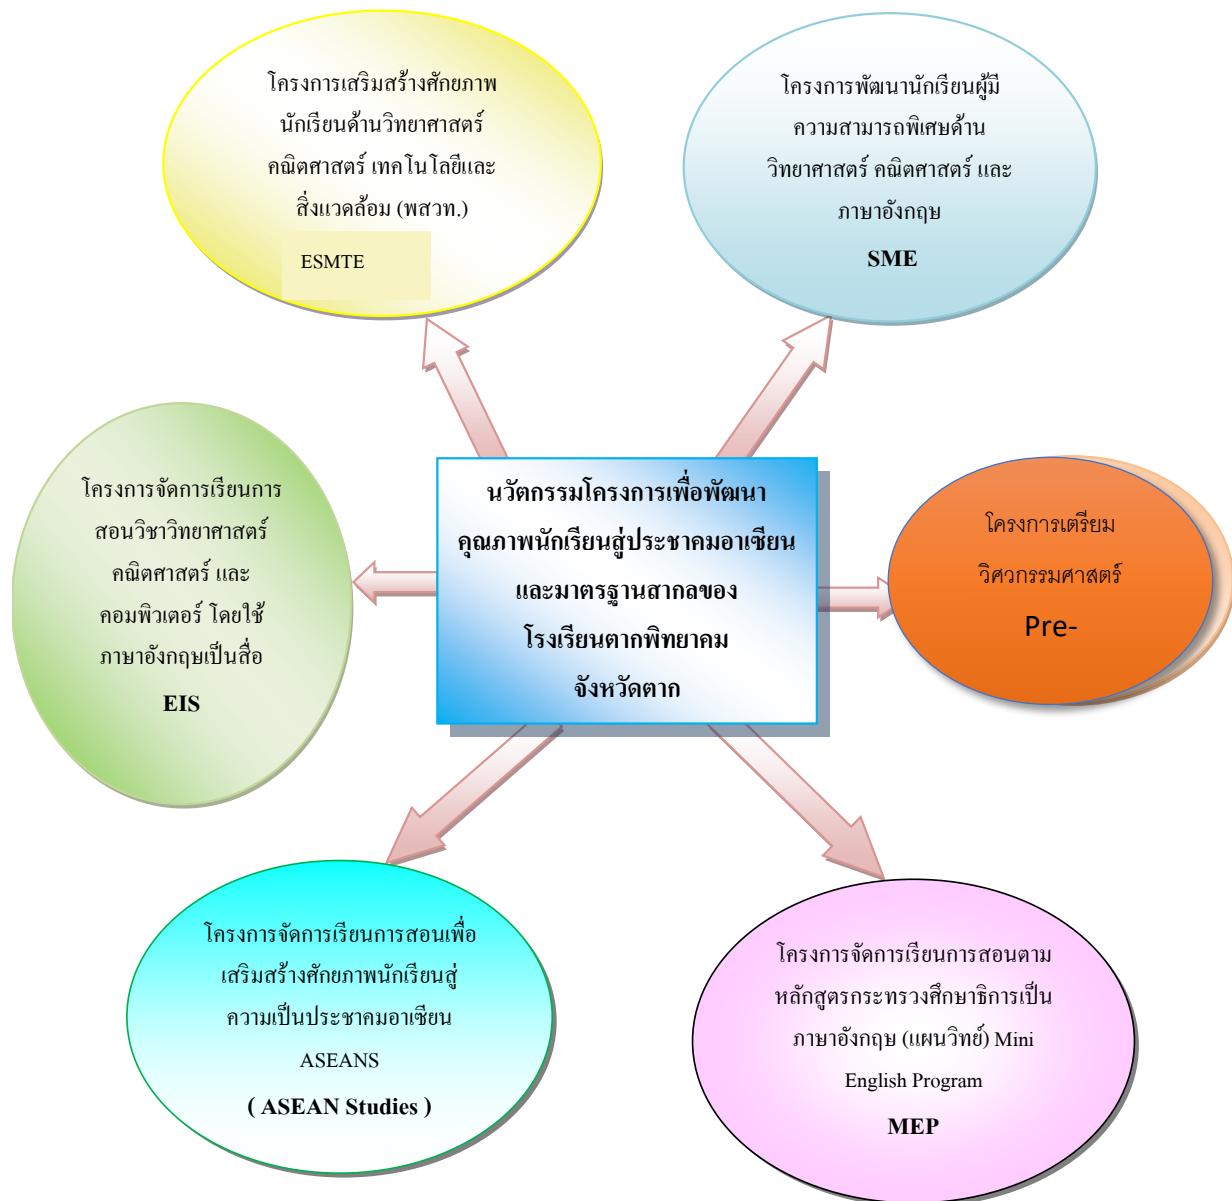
โครงการเสริมสร้างศักยภาพนักเรียนด้านวิทยาศาสตร์ คณิตศาสตร์ เทคโนโลยีและสิ่งแวดล้อม (พสวท.)

ESMTE

โครงการพัฒนานักเรียนผู้มีความสามารถพิเศษด้านวิทยาศาสตร์ คณิตศาสตร์ และภาษาอังกฤษ

SME

โครงการจัดการเรียนการสอนวิชาวิทยาศาสตร์ คณิตศาสตร์ และคอมพิวเตอร์ โดยใช้ภาษาอังกฤษเป็นสื่อ

EIS

นวัตกรรมโครงการเพื่อพัฒนาคุณภาพนักเรียนสู่ประชาคมอาเซียนและมาตรฐานสากลของโรงเรียนตากพิทยาคม จังหวัดตาก

โครงการเตรียมวิศวกรรมศาสตร์

Pre-

โครงการจัดการเรียนการสอนเพื่อเสริมสร้างศักยภาพนักเรียนสู่ความเป็นประชาคมอาเซียน

ASEANS

( ASEAN Studies )

โครงการจัดการเรียนการสอนตามหลักสูตรกระทรวงศึกษาธิการเป็นภาษาอังกฤษ (แผนวิทย์) Mini English Program

MEP